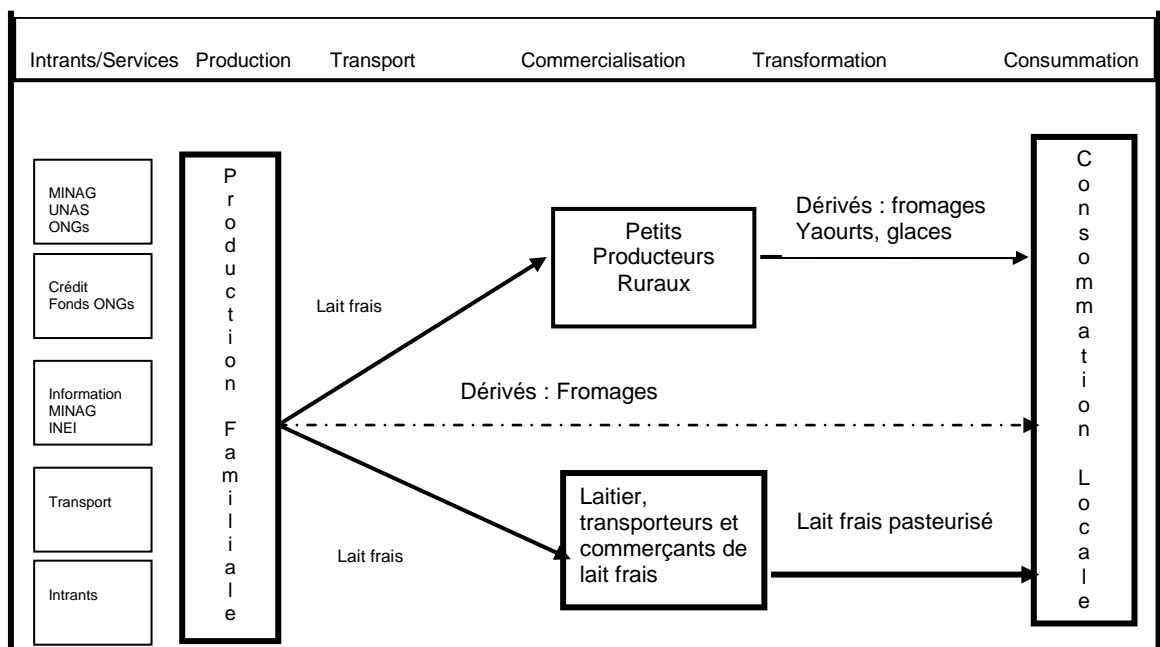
Intrants/Services Production Transport Commercialisation Transformation Consummation

MINAG
UNAS
ONGs

Crédit
Fonds ONGs

Information
MINAG
INEI

Transport

Intrants

Production Familiale

Lait frais

Petits Producteurs Ruraux

Dérivés : fromages Yaourts, glaces

Dérivés : Fromages

Lait frais

Laitier, transporteurs et commerçants de lait frais

Lait frais pasteurisé

Consommation Locale